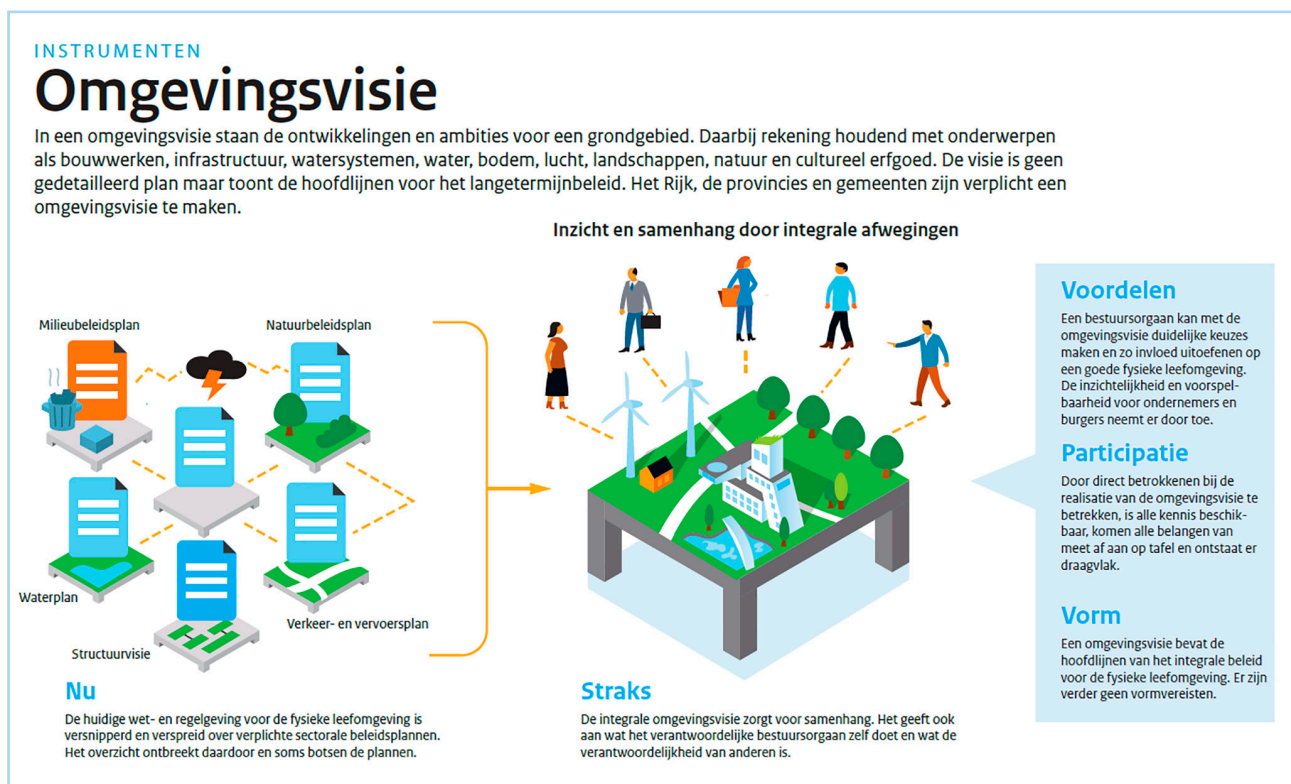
INSTRUMENTEN

Omgevingsvisie

In een omgevingsvisie staan de ontwikkelingen en ambities voor een grondgebied. Daarbij rekening houdend met onderwerpen als bouwwerken, infrastructuur, watersystemen, water, bodem, lucht, landschappen, natuur en cultureel erfgoed. De visie is geen gedetailleerd plan maar toont de hoofdlijnen voor het langetermijnbeleid. Het Rijk, de provincies en gemeenten zijn verplicht een omgevingsvisie te maken.

Inzicht en samenhang door integrale afwegingen

Milieubeleidsplan

Natuurbeleidsplan

Waterplan

Structuurvisie

Verkeer- en vervoersplan

Nu

De huidige wet- en regelgeving voor de fysieke leefomgeving is versnipperd en verspreid over verplichte sectorale beleidsplannen. Het overzicht ontbreekt daardoor en soms botsen de plannen.

Straks

De integrale omgevingsvisie zorgt voor samenhang. Het geeft ook aan wat het verantwoordelijke bestuursorgaan zelf doet en wat de verantwoordelijkheid van anderen is.

Voordelen

Een bestuursorgaan kan met de omgevingsvisie duidelijke keuzes maken en zo invloed uitoefenen op een goede fysieke leefomgeving. De inzichtelijkheid en voorspelbaarheid voor ondernemers en burgers neemt er door toe.

Participatie

Door direct betrokkenen bij de realisatie van de omgevingsvisie te betrekken, is alle kennis beschikbaar, komen alle belangen van meet af aan op tafel en ontstaat er draagvlak.

Vorm

Een omgevingsvisie bevat de hoofdlijnen van het integrale beleid voor de fysieke leefomgeving. Er zijn verder geen vormvereisten.